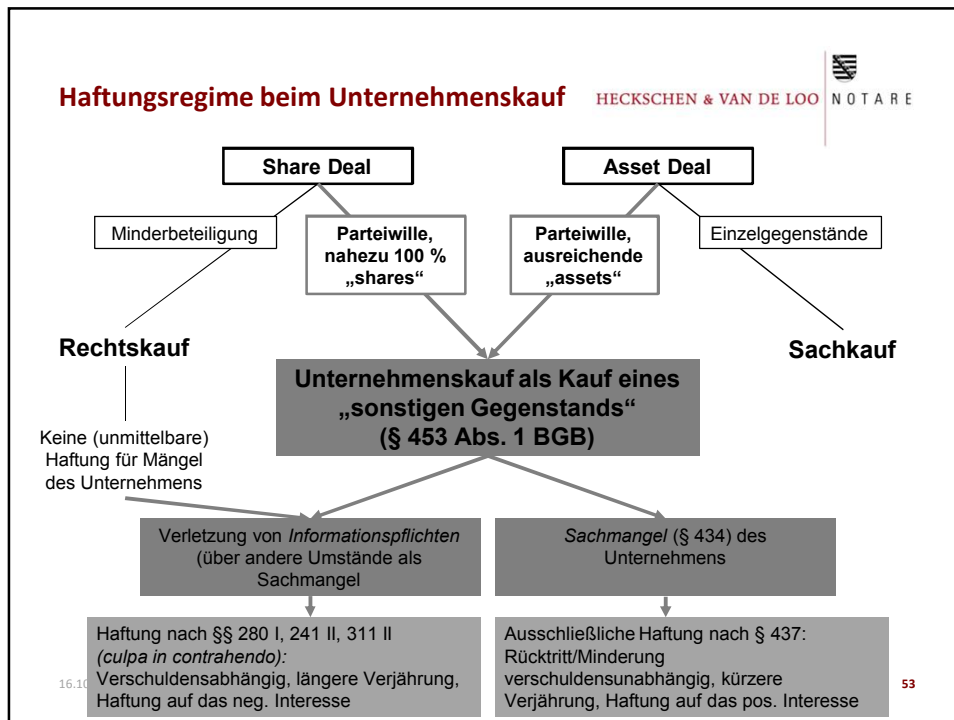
Haftungsregime beim Unternehmenskauf

HECKSCHEN & VAN DE LOO NOTARE

Share Deal

Asset Deal

Minderbeteiligung

Parteiwille, nahezu 100 % „shares“

Parteiwille, ausreichende „assets“

Einzelgegenstände

Rechtskauf

Sachkauf

Unternehmenskauf als Kauf eines „sonstigen Gegenstands“ (§ 453 Abs. 1 BGB)

Keine (unmittelbare) Haftung für Mängel des Unternehmens

Verletzung von Informationspflichten (über andere Umstände als Sachmangel

Sachmangel (§ 434) des Unternehmens

Haftung nach §§ 280 I, 241 II, 311 II (culpa in contrahendo): Verschuldensabhängig, längere Verjährung, Haftung auf das neg. Interesse

Ausschließliche Haftung nach § 437: Rücktritt/Minderung verschuldensunabhängig, kürzere Verjährung, Haftung auf das pos. Interesse

16.10

53